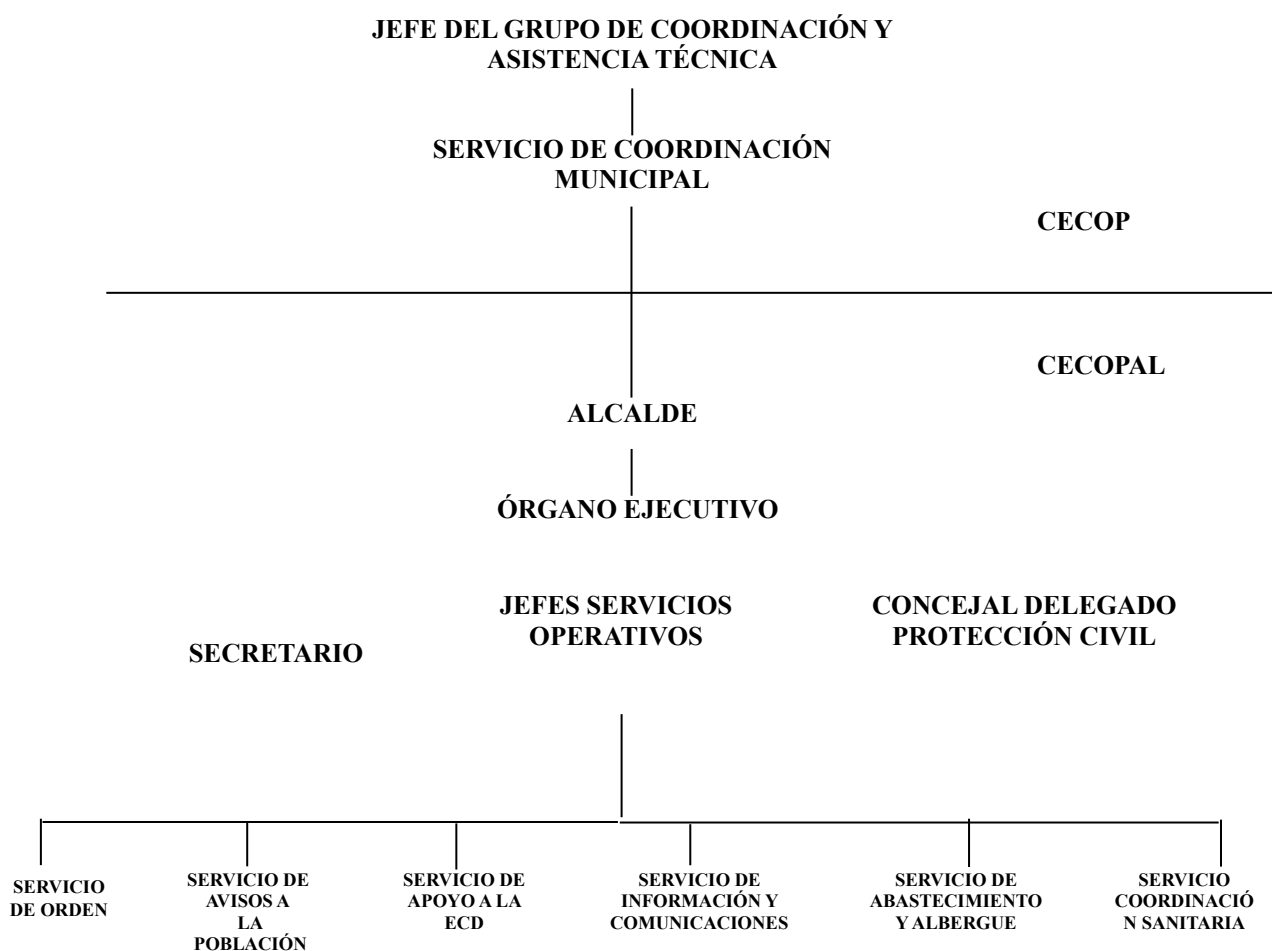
JEFE DEL GRUPO DE COORDINACIÓN Y ASISTENCIA TÉCNICA

SERVICIO DE COORDINACIÓN MUNICIPAL

CECOP

CECOPAL

ALCALDE

ÓRGANO EJECUTIVO

SECRETARIO

JEFES SERVICIOS OPERATIVOS

CONCEJAL DELEGADO PROTECCIÓN CIVIL

SERVICIO DE ORDEN

SERVICIO DE AVISOS A LA POBLACIÓN

SERVICIO DE APOYO A LA ECD

SERVICIO DE INFORMACIÓN Y COMUNICACIONES

SERVICIO DE ABASTECIMIENTO Y ALBERGUE

SERVICIO COORDINACIÓN SANITARIA